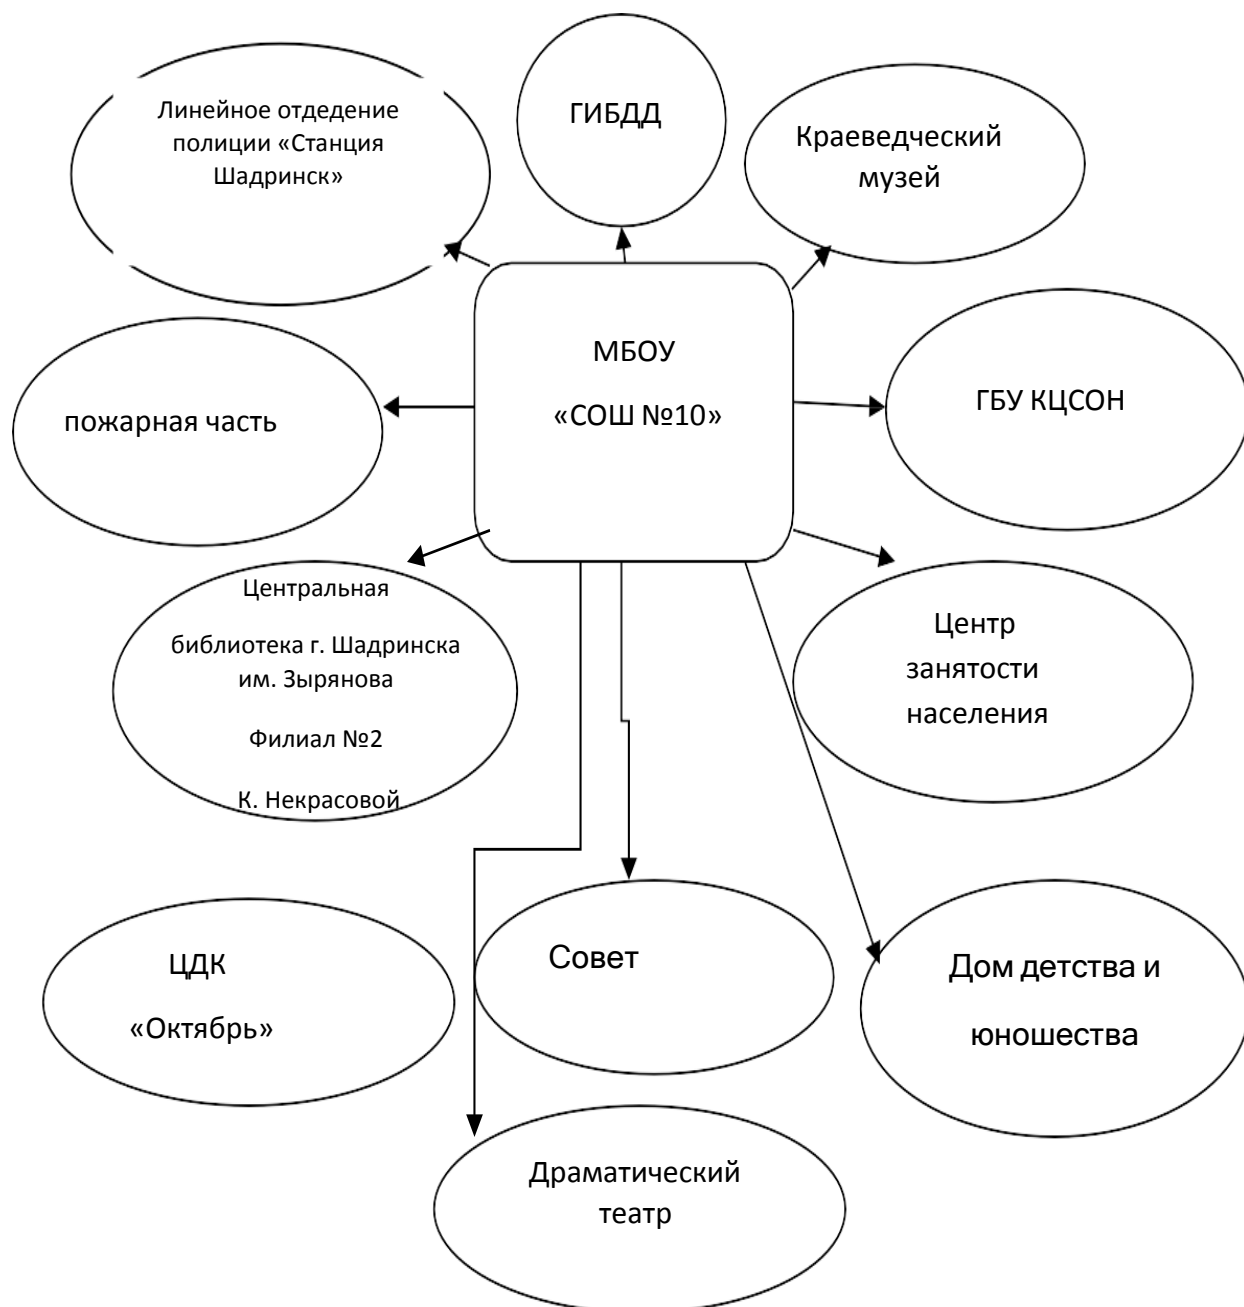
Линейное отделение полиции «Станция Шадринск»

ГИБДД

Краеведческий музей

МБОУ

«СОШ №10»

пожарная часть

ГБУ КЦСОН

Центральная

библиотека г. Шадринска им. Зырянова

Филиал №2

К. Некрасовой

Центр занятости населения

ЦДК

«Октябрь»

Совет

Дом детства и

юношества

Драматический театр